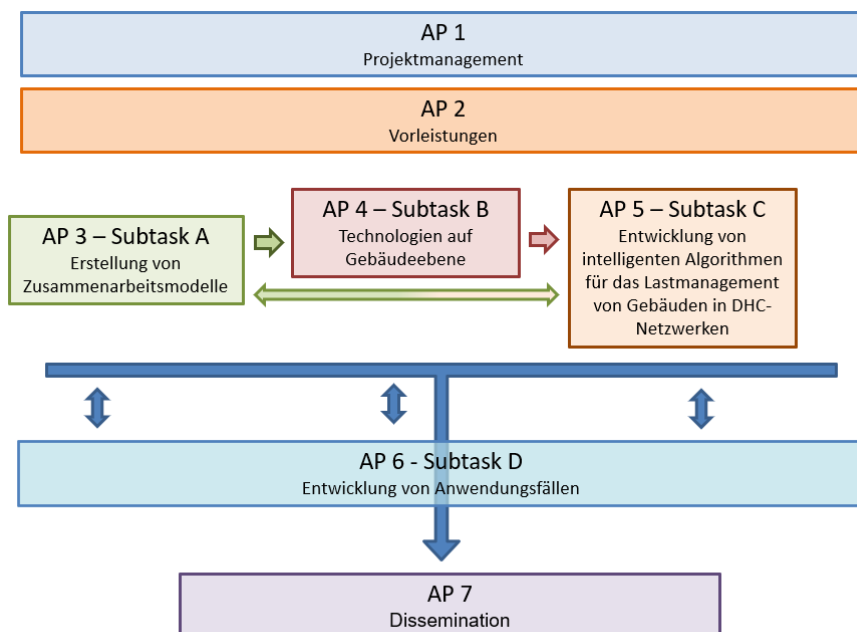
AP 1
Projektmanagement

AP 2
Vorleistungen

AP 3 – Subtask A
Erstellung von Zusammenarbeitsmodelle

AP 4 – Subtask B
Technologien auf Gebäudeebene

AP 5 – Subtask C
Entwicklung von intelligenten Algorithmen für das Lastmanagement von Gebäuden in DHC-Netzwerken

AP 6 - Subtask D
Entwicklung von Anwendungsfällen

AP 7
Dissemination